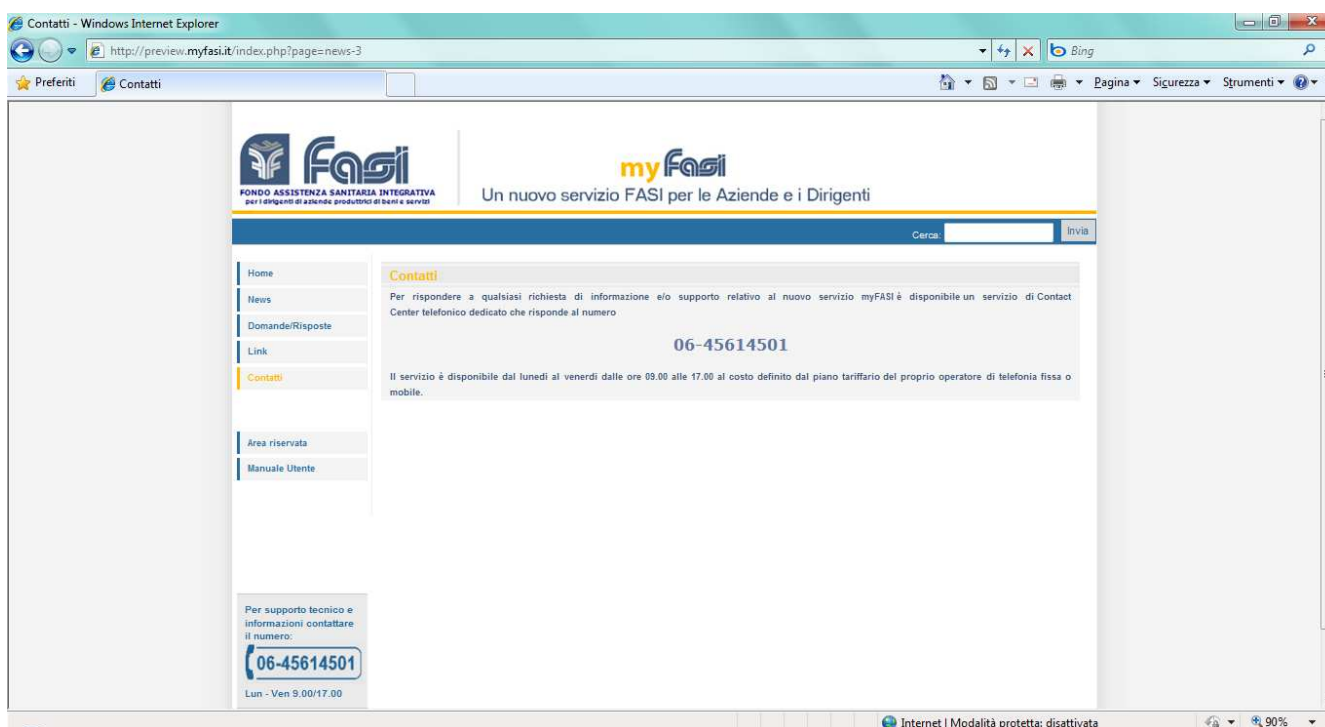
Contatti - Windows Internet Explorer

http://preview.myfasi.it/index.php?page=news-3

Bing

Preferiti

Contatti

Pagina ▾ Sicurezza ▾ Strumenti ▾

Fasi
FONDO ASSISTENZA SANITARIA INTEGRATIVA
per i dirigenti di aziende produttrici di beni e servizi

myFasi
Un nuovo servizio FASI per le Aziende e i Dirigenti

Cerca:

Invia

Home
News
Domande/Risposte
Link
Contatti

Area riservata
Manuale Utente

Contatti

Per rispondere a qualsiasi richiesta di informazione e/o supporto relativo al nuovo servizio myFASI è disponibile un servizio di Contact Center telefonico dedicato che risponde al numero

06-45614501

Il servizio è disponibile dal lunedì al venerdì dalle ore 09.0 alle 17.00 al costo definito dal piano tariffario del proprio operatore di telefonia fissa o mobile.

Per supporto tecnico e informazioni contattare il numero:

06-45614501

Lun - Ven 9.00/17.00

Internet | Modalità protetta: disattivata

90%